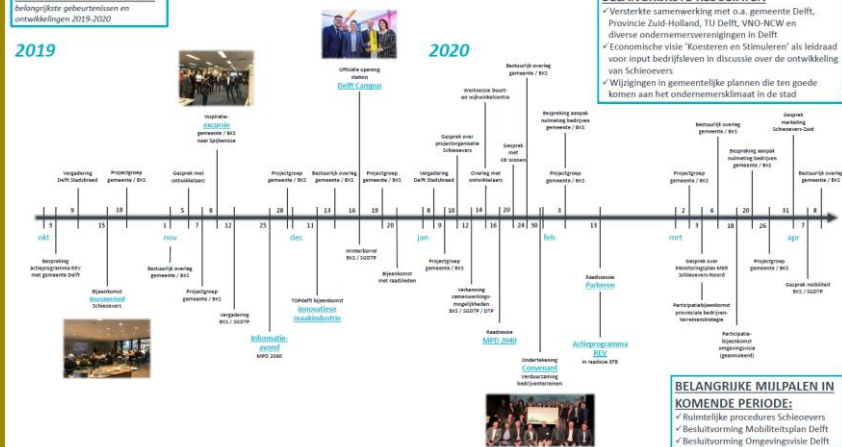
belangrijkste gebeurtenissen en ontwikkelingen 2019-2020

2019

2020

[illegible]
✓ Versterkte samenwerking met o.a. gemeente Delft, Provincie Zuid-Holland, TU Delft, VNO-NCW en diverse ondernemersverenigingen in Delft
✓ Economische visie 'Koesteren en Stimuleren' als leidraad voor input bedrijfsleven in discussie over de ontwikkeling van Schieoevers
✓ Wijzigingen in gemeentelijke plannen die ten goede komen aan het ondernemersklimaat in de stad

okt 5 9 15 18 nov 1 5 7 8 12 25 28 dec 11 13 16 19 20 jan 8 9 10 12 14 20 24 30 feb 3 13 mrt 2 3 6 18 20 26 31 apr 7 8

Vergadering Delft Stadsbreed
Projectgroep gemeente / BKS
Gesprek met ontwikkelaars
Inspiratie-excursie gemeente / BKS naar Spijkenisse
Projectgroep gemeente / BKS
Bestuurlijk overleg gemeente / BKS
Officiële opening station Delft Campus
Projectgroep gemeente / BKS
Vergadering Delft Stadsbreed
Gesprek over projectorganisatie Schieoevers
Werksessie bouw- en wijkwinkelcentra
Overleg met ontwikkelaars
Gesprek met KB Wonen
Bestuurlijk overleg gemeente / BKS
Bespreking aanpak ruimtelijke bedrijven gemeente / BKS
Projectgroep gemeente / BKS
Projectgroep gemeente / BKS
Bestuurlijk overleg gemeente / BKS
Bespreking aanpak ruimtelijke bedrijven gemeente / BKS
Gesprek marketing Schieoevers-Zuid
Bestuurlijk overleg gemeente / BKS

Bespreking actieprogramma REV met gemeente Delft
Bijeenkomst Avondventeel Schieoevers
Bestuurlijk overleg gemeente / BKS
Projectgroep gemeente / BKS
Vergadering BKS / SGDTP
Informatie-avond MPD 2040
TOPdelft bijeenkomst innovatieve maakindustrie
Winterborrel BKS / SGDTP
Bijeenkomst met raadsleden
Projectgroep gemeente / BKS
Verkenning samenwerkings-mogelijkheden BKS / SGDTP / GTP
Raadssessie MPD 2040
Ondertekening Convenant Verduurzaming bedrijventerreinen
Raadssessie Parkeren
Actieprogramma REV in raadssessie EFB
Gesprek over Monitoringsplan MRR Schieoevers-Noord
Participatiebijeenkomst provinciale bedrijven-terreinenstrategie
Participatie-bijeenkomst omgevingsvisie (geannuleerd)
Projectgroep gemeente / BKS
Gesprek mobiliteit BKS / SGDTP

BELANGRIJKE MIJLPALEN IN KOMENDE PERIODE:
✓ Ruimtelijke procedures Schieoevers
✓ Besluitvorming Mobiliteitsplan Delft
✓ Besluitvorming Omgevingsvisie Delft